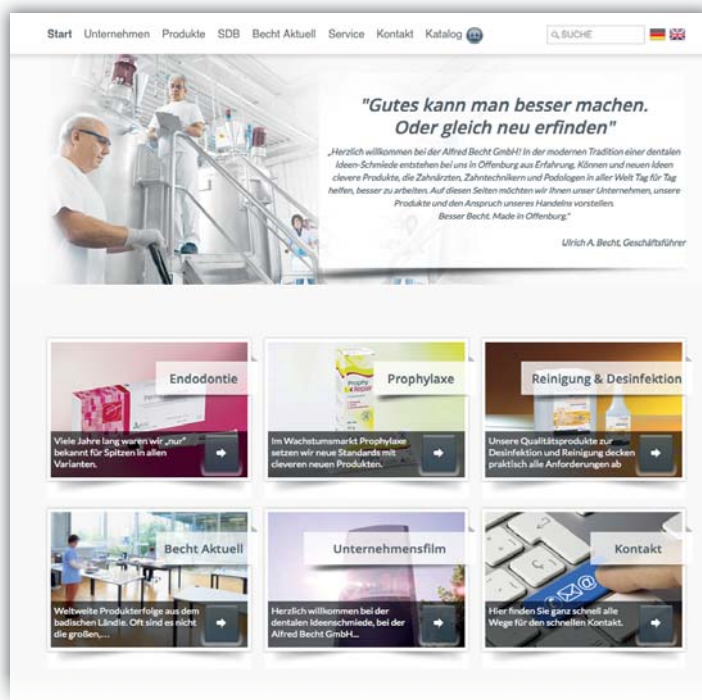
Start Unternehmen Produkte SDB Becht Aktuell Service Kontakt Katalog

SUCHE

"Gutes kann man besser machen. Oder gleich neu erfinden"

„Herzlich willkommen bei der Alfred Becht GmbH! In der modernen Tradition einer dentalen Ideen-Schmiede entstehen bei uns in Offenburg aus Erfahrung, Können und neuen Ideen clevere Produkte, die Zahnärzten, Zahntechnikern und Podologen in aller Welt Tag für Tag helfen, besser zu arbeiten. Auf diesen Seiten möchten wir Ihnen unser Unternehmen, unsere Produkte und den Anspruch unseres Handelns vorstellen. Besser Becht. Made in Offenburg."

Ulrich A. Becht, Geschäftsführer

Endodontie

Viele Jahre lang waren wir „nur" bekannt für Spitzen in allen Varianten.

Prophylaxe

Im Wachstumsmarkt Prophylaxe setzen wir neue Standards mit cleveren neuen Produkten.

Reinigung & Desinfektion

Unsere Qualitätsprodukte zur Desinfektion und Reinigung decken praktisch alle Anforderungen ab

Becht Aktuell

Weltweite Produkterfolge aus dem badischen Ländle. Oft sind es nicht die großen,...

Unternehmensfilm

Herzlich willkommen bei der dentalen Ideenschmiede, bei der Alfred Becht GmbH...

Kontakt

Hier finden Sie ganz schnell alle Wege für den schnellen Kontakt.